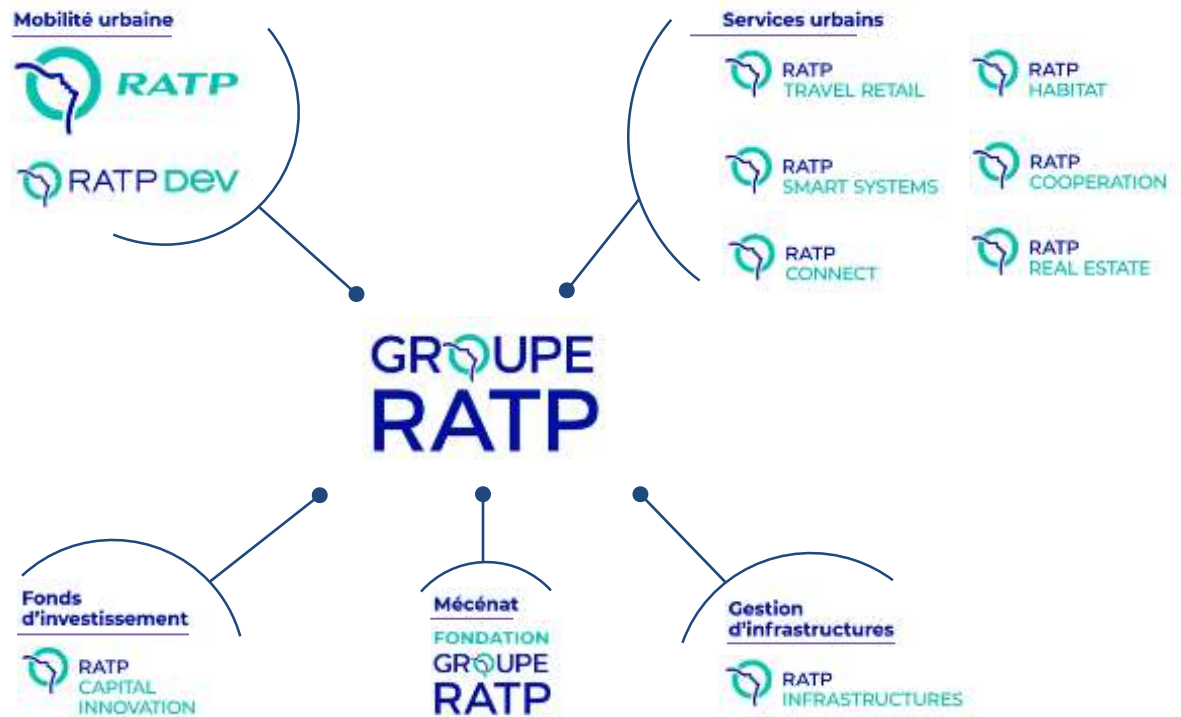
Mobilité urbaine

RATP

RATP DEV

Services urbains

RATP TRAVEL RETAIL

RATP HABITAT

RATP SMART SYSTEMS

RATP COOPERATION

RATP CONNECT

RATP REAL ESTATE

GROUPE RATP

Fonds d'investissement

RATP CAPITAL INNOVATION

Mécénat

FONDATION GROUPE RATP

Gestion d'infrastructures

RATP INFRASTRUCTURES